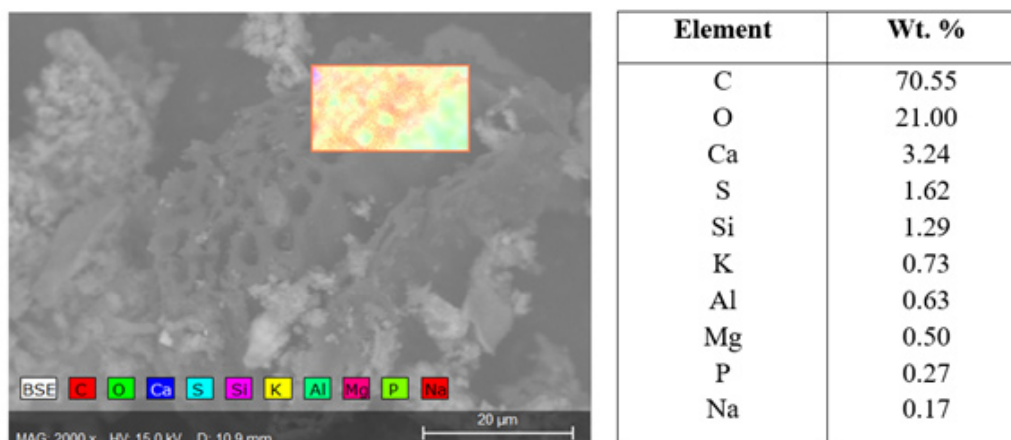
BSE C O Ca S Si K Al Mg P Na

MAG: 2000 x HV: 15.0 kV D: 10.9 mm

20 µm

| Element | Wt. % |
|---|---|
| C | 70.55 |
| O | 21.00 |
| Ca | 3.24 |
| S | 1.62 |
| Si | 1.29 |
| K | 0.73 |
| Al | 0.63 |
| Mg | 0.50 |
| P | 0.27 |
| Na | 0.17 |